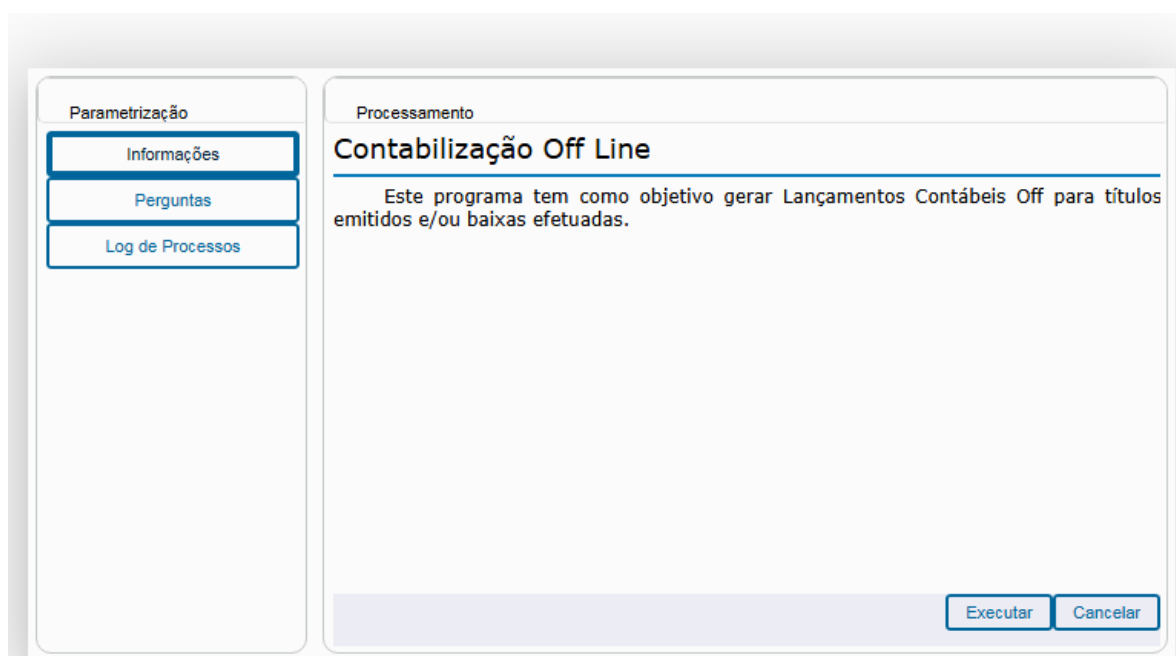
Parametrização

Informações

Perguntas

Log de Processos

Processamento

Contabilização Off Line

Este programa tem como objetivo gerar Lançamentos Contábeis Off para títulos emitidos e/ou baixas efetuadas.

Executar

Cancelar